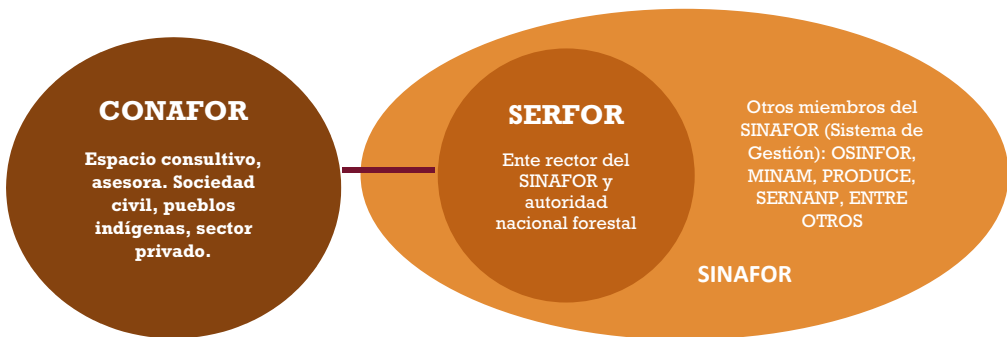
CONAFOR

Espacio consultivo, asesora. Sociedad civil, pueblos indígenas, sector privado.

SERFOR

Ente rector del SINAFOR y autoridad nacional forestal

Otros miembros del SINAFOR (Sistema de Gestión): OSINFOR, MINAM, PRODUCE, SERNANP, ENTRE OTROS

SINAFOR